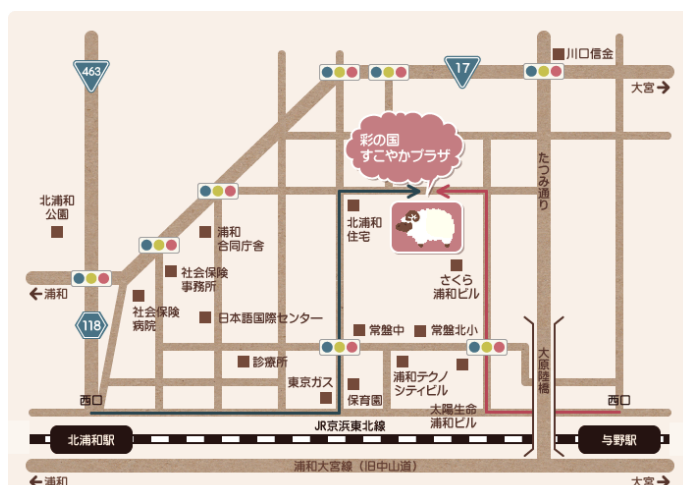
463
17
川口信金
大宮
彩の国 すこやかプラザ
たつみ通り
北浦和公園
浦和合同庁舎
北浦和住宅
社会保険事務所
さくら浦和ビル
浦和
118
社会保険病院
日本語国際センター
常盤中
常盤小
大原陸橋
診療所
東京ガス
浦和テクノシティビル
保育園
大陽生命浦和ビル
西口
西口
北浦和駅
JR京浜東北線
与野駅
浦和大宮線（旧中山道）
浦和
大宮